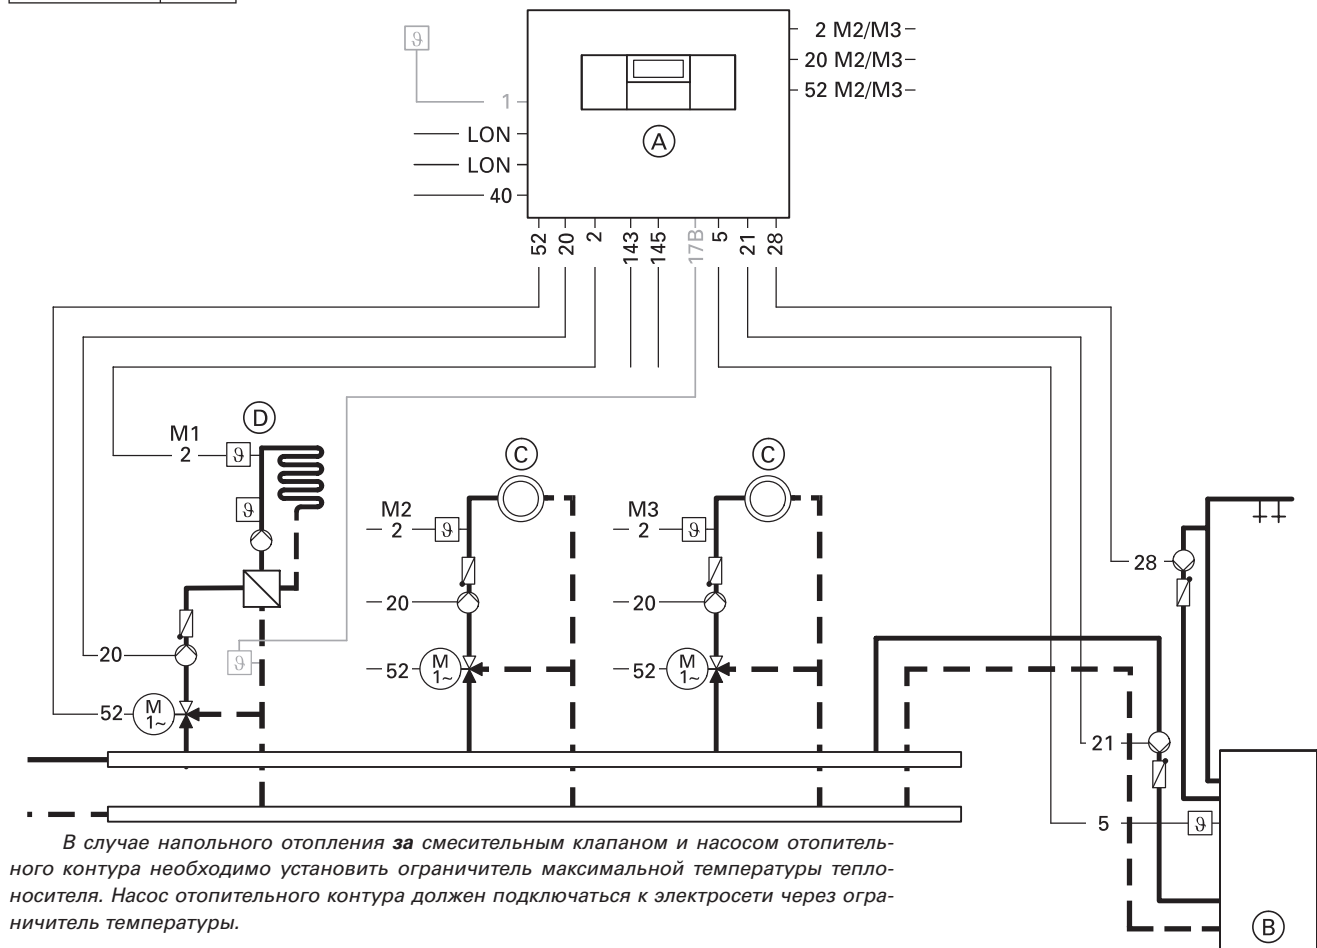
2 M2/M3
20 M2/M3
52 M2/M3

ϑ
1
LON
LON
40

A

52 20 2 143 145 17B 5 21 28

D
M1
2 ϑ
ϑ

C
M2
2 ϑ
20
52 M 1~

C
M3
2 ϑ
20
52 M 1~

20
ϑ
52 M 1~

28
21
5 ϑ

B

*В случае напольного отопления **за** смесительным клапаном и насосом отопительного контура необходимо установить ограничитель максимальной температуры теплоносителя. Насос отопительного контура должен подключаться к электросети через ограничитель температуры.*